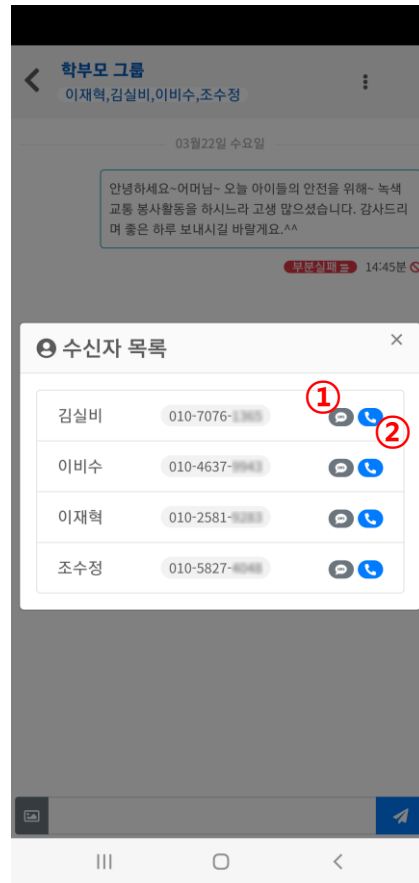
학부모 그룹
이재혁,김실비,이비수,조수정

03월22일 수요일

안녕하세요~어머님~ 오늘 아이들의 안전을 위해~ 녹색 교통 봉사활동을 하시느라 고생 많으셨습니다. 감사드리며 좋은 하루 보내시길 바랄게요.^^

부분실패 14:45분

수신자 목록

①
②

| | | |
|---|---|---|
| 김실비 | 010-7076-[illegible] | |
| 이비수 | 010-4637-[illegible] | |
| 이재혁 | 010-2581-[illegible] | |
| 조수정 | 010-5827-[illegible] | |